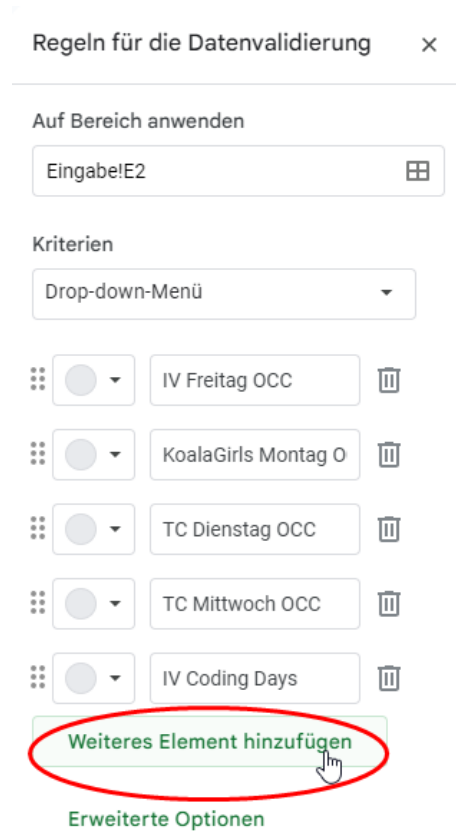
Regeln für die Datenvalidierung ×

Auf Bereich anwenden

Eingabe!E2

Kriterien

Drop-down-Menü

IV Freitag OCC

KoalaGirls Montag O

TC Dienstag OCC

TC Mittwoch OCC

IV Coding Days

Weiteres Element hinzufügen

Erweiterte Optionen